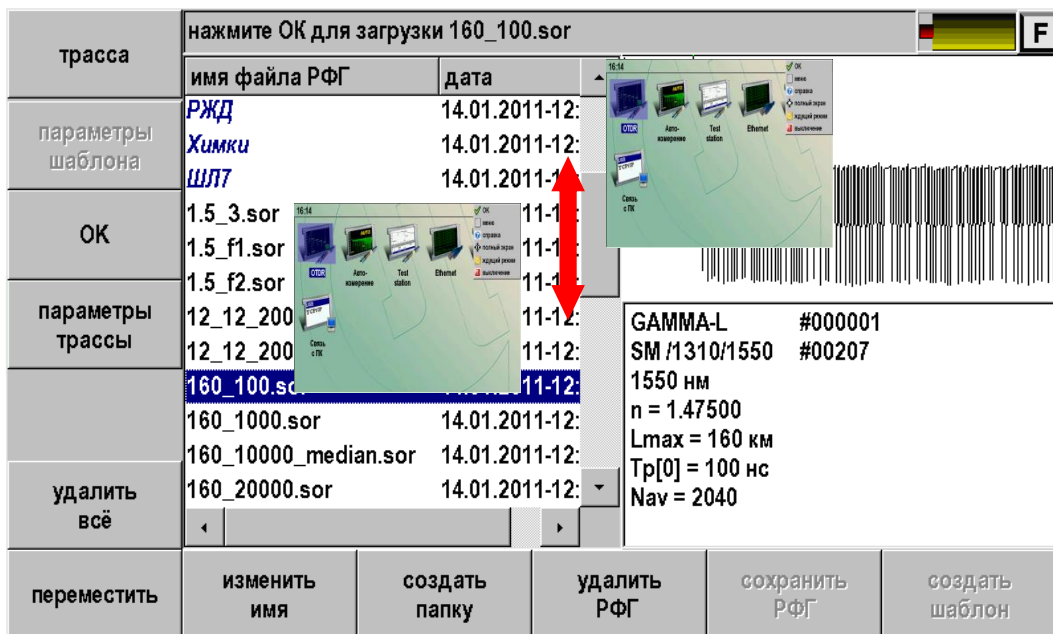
трасса

параметры шаблона

OK

параметры трассы

удалить всё

нажмите OK для загрузки 160_100.sor

F

| имя файла РФГ | дата |
|---|---|
| РЖД | 14.01.2011-12: |
| Химки | 14.01.2011-12: |
| ШЛ7 | 14.01.2011-12: |
| 1.5_3.sor | 11-12: |
| 1.5_f1.sor | 11-12: |
| 1.5_f2.sor | 11-12: |
| 12_12_200 | 11-12: |
| 12_12_200 | 11-12: |
| 160_100.so | 11-12: |
| 160_1000.sor | 14.01.2011-12: |
| 160_10000_median.sor | 14.01.2011-12: |
| 160_20000.sor | 14.01.2011-12: |

16:14
OTDR
Авто-измерение
Test station
Ethernet
Связь с ПК
ОК
меню
справка
полный экран
ждущий режим
выключение

16:14
OTDR
Авто-измерение
Test station
Ethernet
Связь с ПК
ОК
меню
справка
полный экран
ждущий режим
выключение

GAMMA-L #000001
SM /1310/1550 #00207
1550 нм
n = 1.47500
Lmax = 160 км
Tp[0] = 100 нс
Nav = 2040

переместить

изменить имя

создать папку

удалить РФГ

сохранить РФГ

создать шаблон